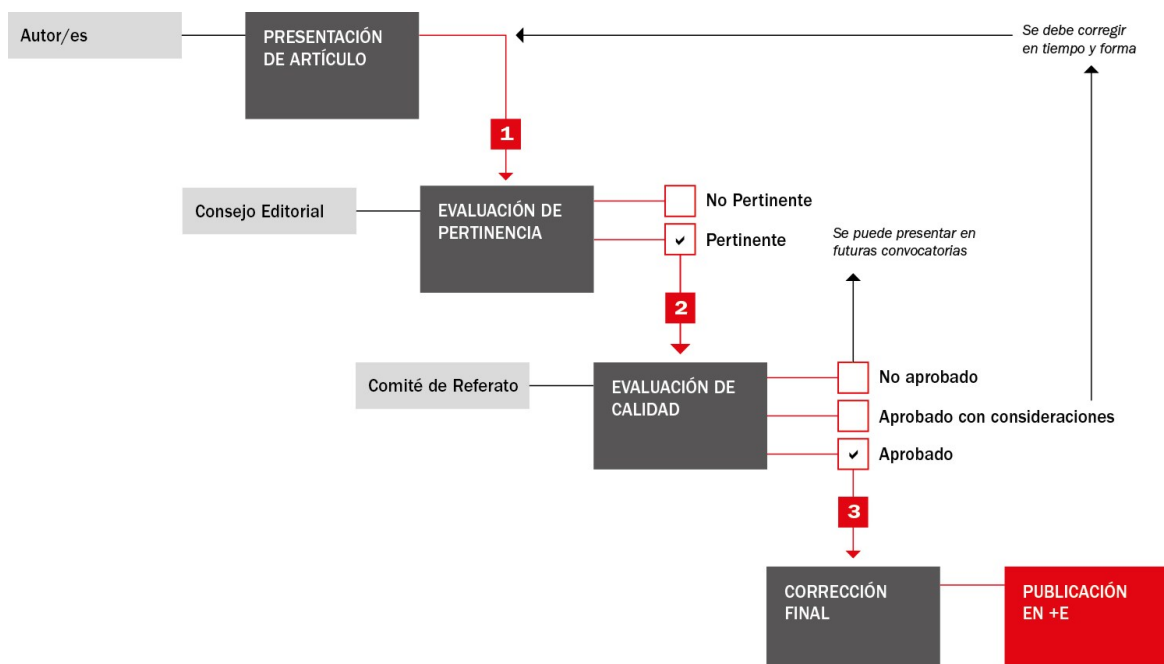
Autor/es

PRESENTACIÓN DE ARTÍCULO

Se debe corregir en tiempo y forma

1

Consejo Editorial

EVALUACIÓN DE PERTINENCIA

No Pertinente

Pertinente

Se puede presentar en futuras convocatorias

2

Comité de Referato

EVALUACIÓN DE CALIDAD

No aprobado

Aprobado con consideraciones

Aprobado

3

CORRECCIÓN FINAL

PUBLICACIÓN EN +E